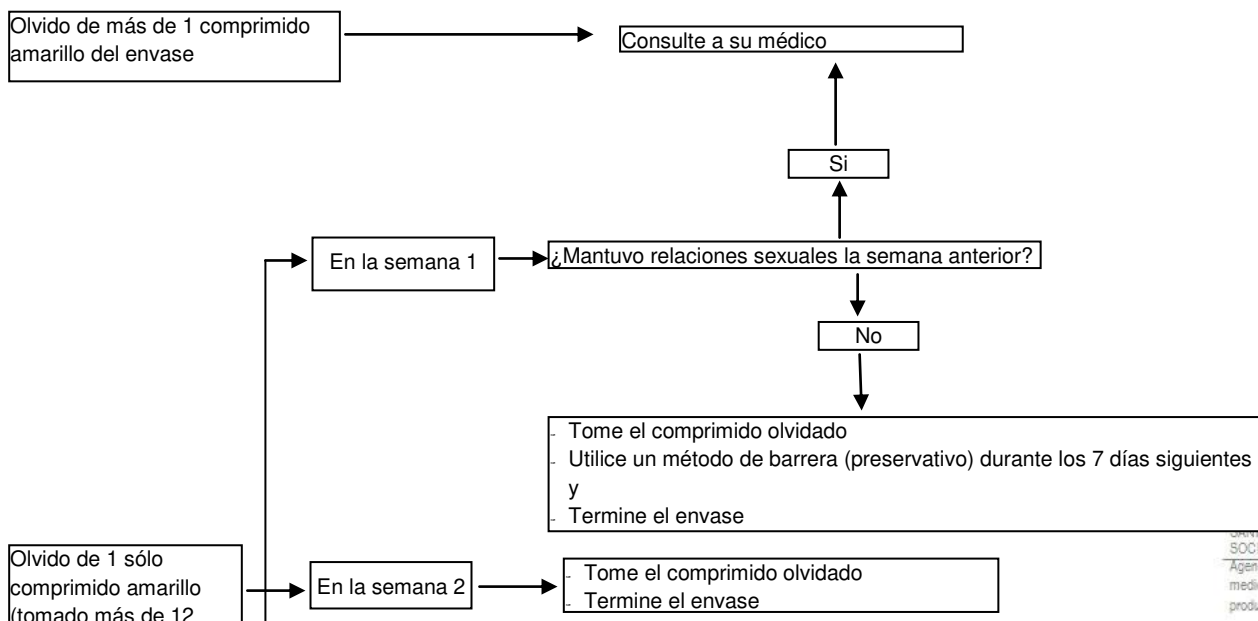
Olvido de más de 1 comprimido amarillo del envase

Consulte a su médico

Si

En la semana 1

¿Mantuvo relaciones sexuales la semana anterior?

No

- Tome el comprimido olvidado
- Utilice un método de barrera (preservativo) durante los 7 días siguientes y
- Termine el envase

Olvido de 1 sólo comprimido amarillo (tomado más de 12 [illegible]

En la semana 2

- Tome el comprimido olvidado
- Termine el envase

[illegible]
SOC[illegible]
Agen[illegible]
medi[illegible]
produ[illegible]